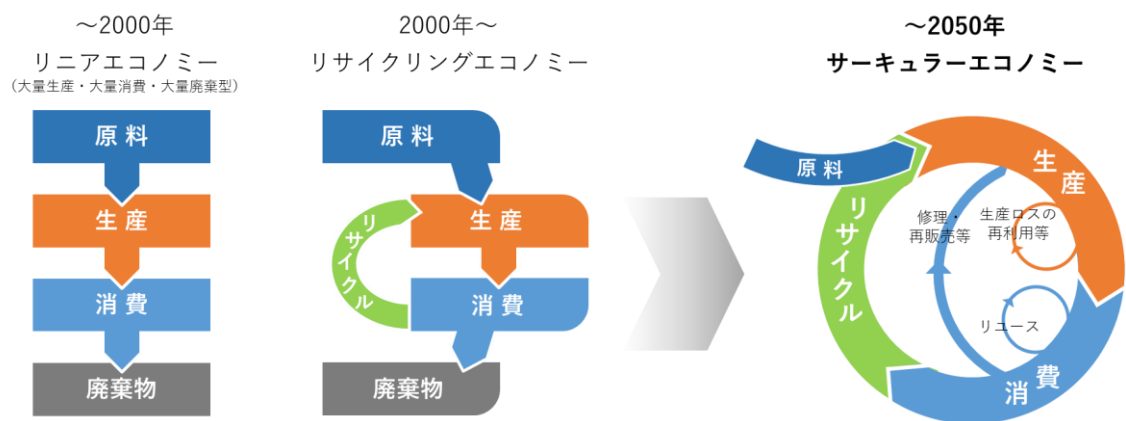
～2000年
リニアエコノミー
（大量生産・大量消費・大量廃棄型）

原料
生産
消費
廃棄物

2000年～
リサイクリングエコノミー

原料
生産
リサイクル
消費
廃棄物

～2050年
サーキュラーエコノミー

原料
生産
リサイクル
修理・再販売等
生産ロスの再利用等
リユース
消費